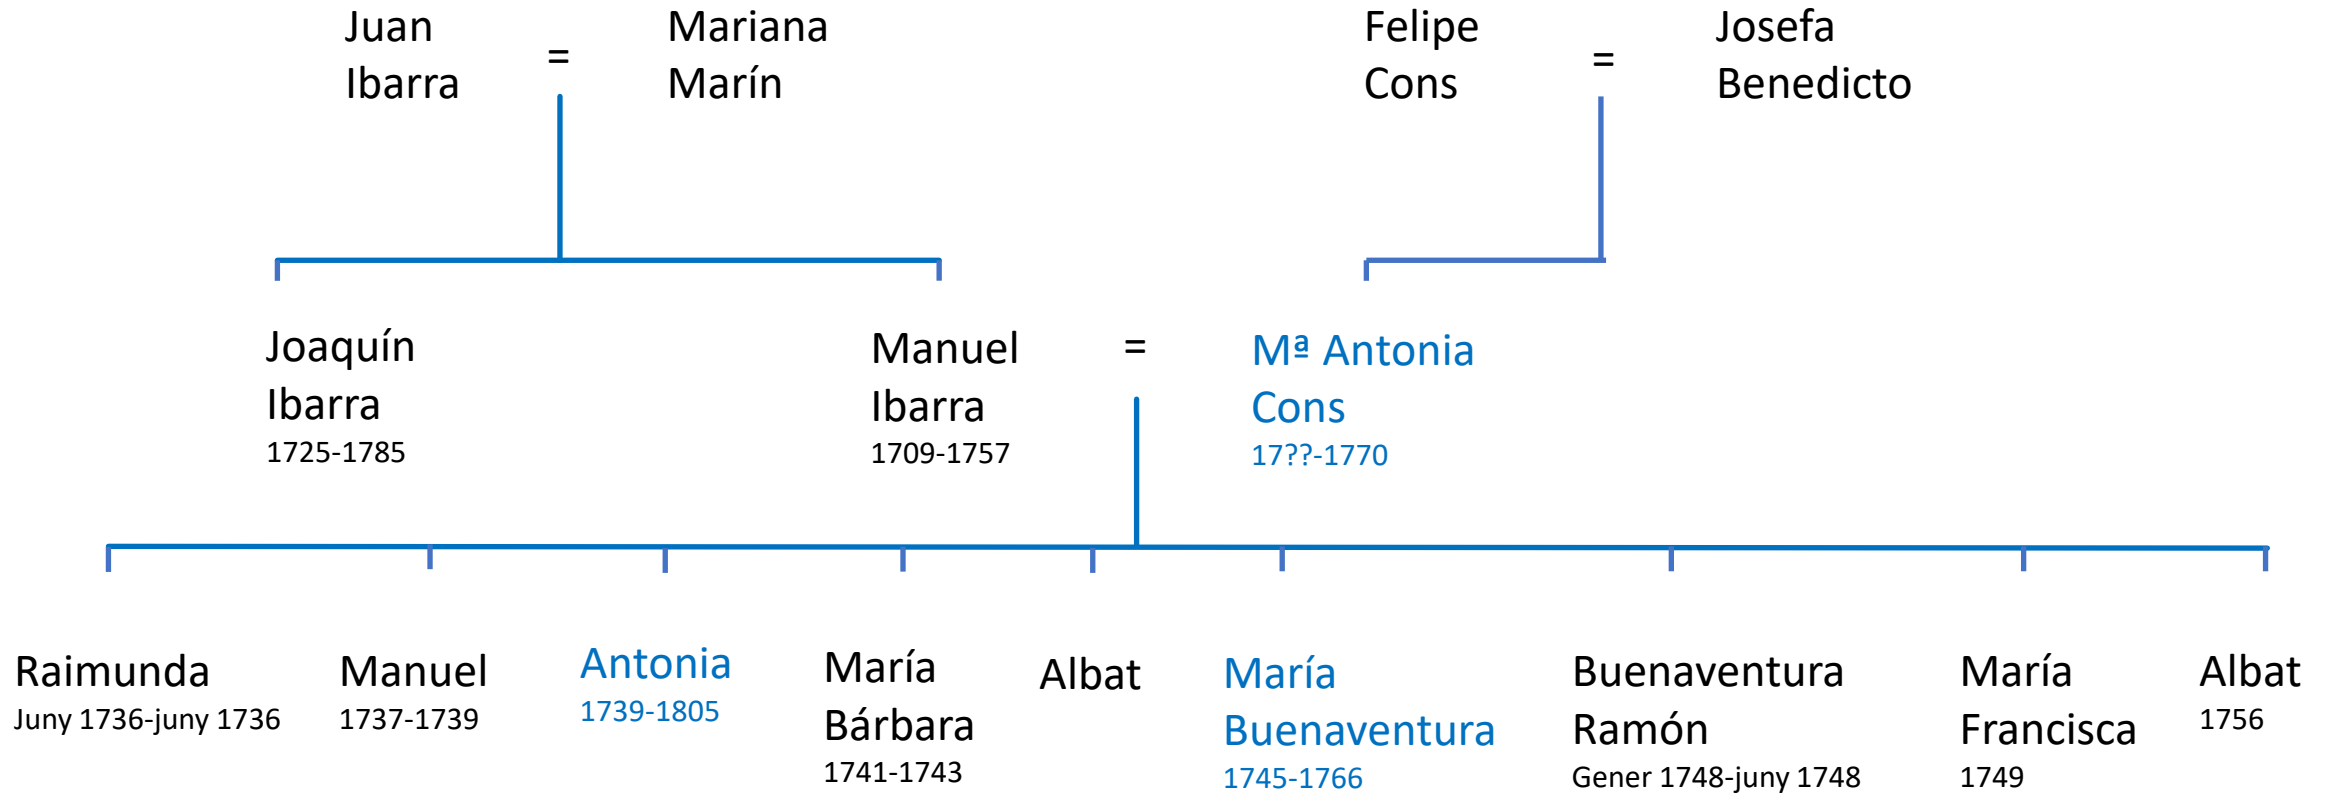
Juan Ibarra = Mariana Marín

Felipe Cons = Josefa Benedicto

Joaquín Ibarra
1725-1785

Manuel Ibarra
1709-1757

=

Mª Antonia Cons
17??-1770

Raimunda
Juny 1736-juny 1736

Manuel
1737-1739

Antonia
1739-1805

María Bárbara
1741-1743

Albat

María Buenaventura
1745-1766

Buenaventura Ramón
Gener 1748-juny 1748

María Francisca
1749

Albat
1756